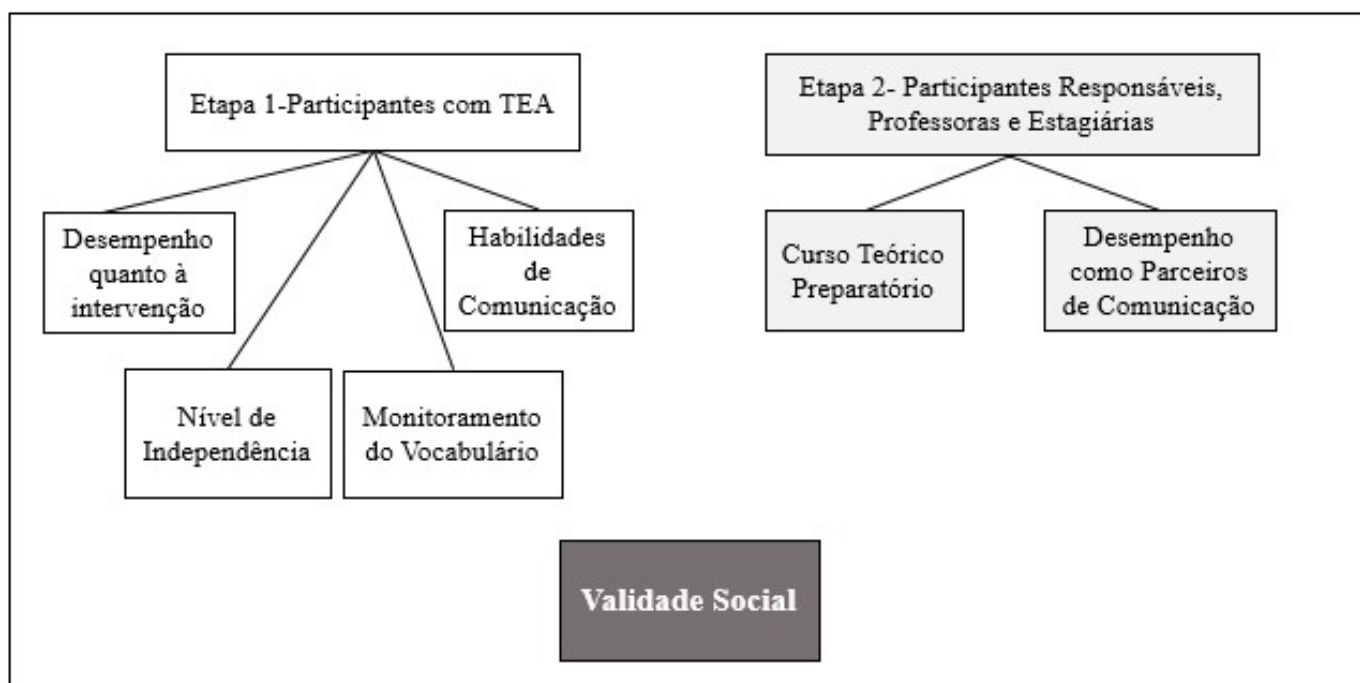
Etapa 1-Participantes com TEA

Desempenho quanto à intervenção

Habilidades de Comunicação

Nível de Independência

Monitoramento do Vocabulário

Etapa 2- Participantes Responsáveis, Professoras e Estagiárias

Curso Teórico Preparatório

Desempenho como Parceiros de Comunicação

Validade Social